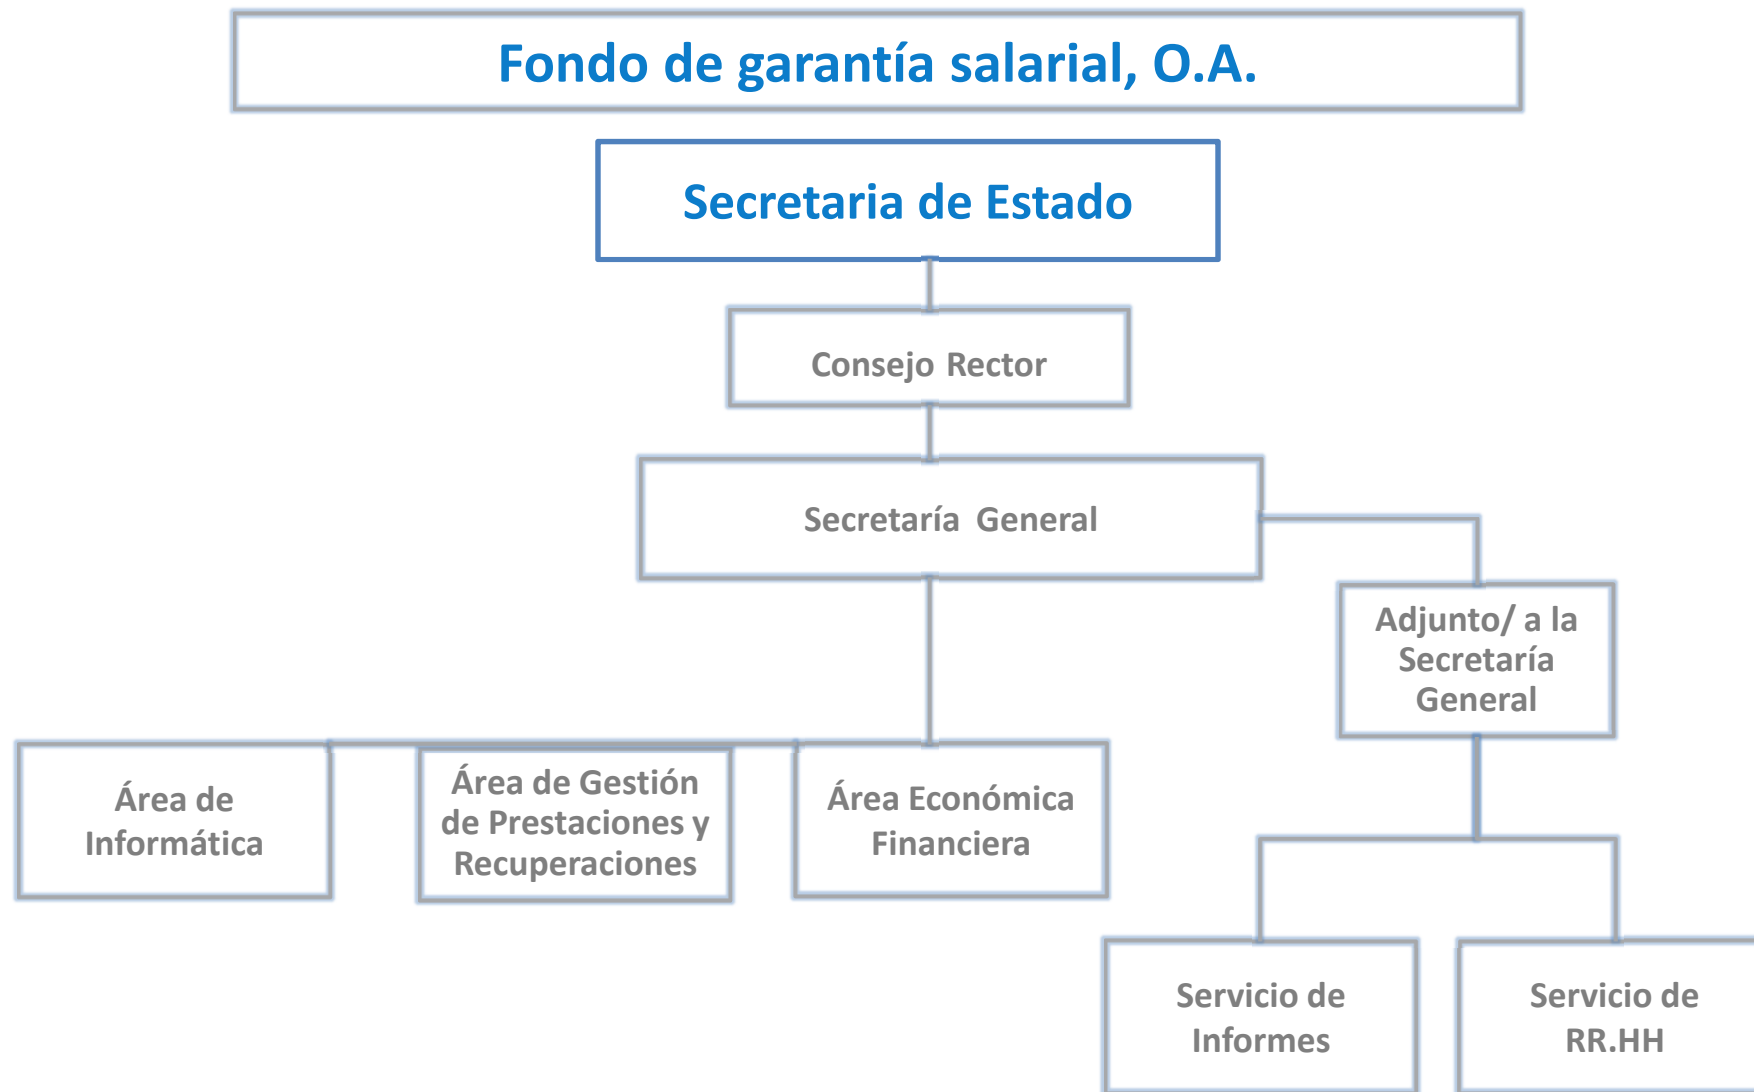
Fondo de garantía salarial, O.A.

Secretaria de Estado

Consejo Rector

Secretaría General

Adjunto/ a la Secretaría General

Área de Informática

Área de Gestión de Prestaciones y Recuperaciones

Área Económica Financiera

Servicio de Informes

Servicio de RR.HH